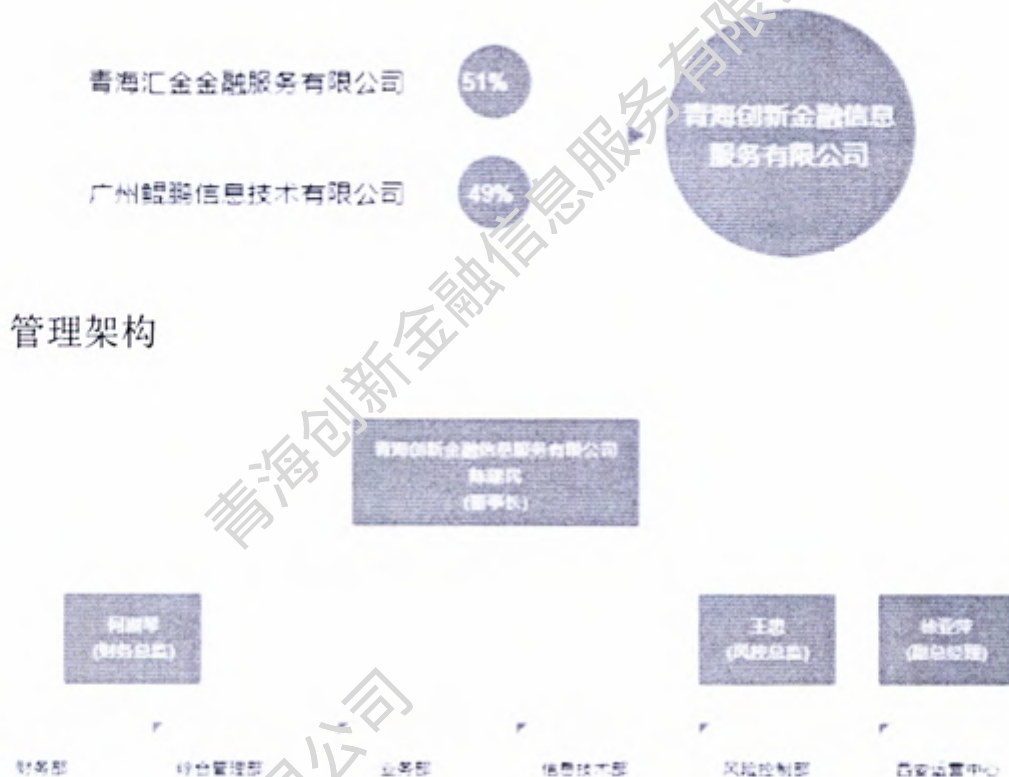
青海汇金金融服务有限公司

51%

广州鲲鹏信息技术有限公司

49%

青海创新金融信息服务有限公司

管理架构

青海创新金融信息服务有限公司
陈建民
(董事长)

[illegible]
(财务总监)

王忠
(风控总监)

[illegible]
(副总经理)

财务部

综合管理部

业务部

信息技术部

风险控制部

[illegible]运营中心

青海创新金融信息服务有限

公司